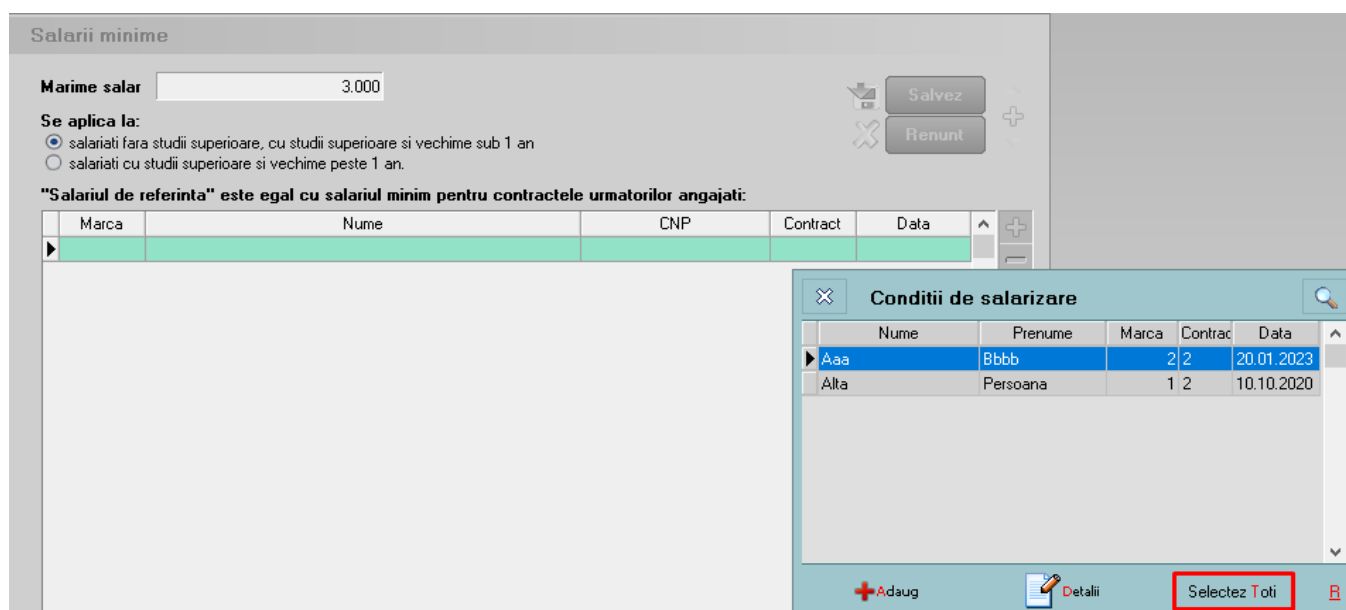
Salarii minime

Marime salar 3.000

Salvez
Renunt

Se aplica la:
salariati fara studii superioare, cu studii superioare si vechime sub 1 an
salariati cu studii superioare si vechime peste 1 an.

"Salariul de referinta" este egal cu salariul minim pentru contractele urmatorilor angajati:

| Marca | Nume | CNP | Contract | Data |
|---|---|---|---|---|
| | | | | |

Conditii de salarizare

| Nume | Prenume | Marca | Contrac | Data |
|---|---|---|---|---|
| Aaa | Bbbb | 2 | 2 | 20.01.2023 |
| Alta | Persoana | 1 | 2 | 10.10.2020 |

Adaug Detalii Selectez Toti R